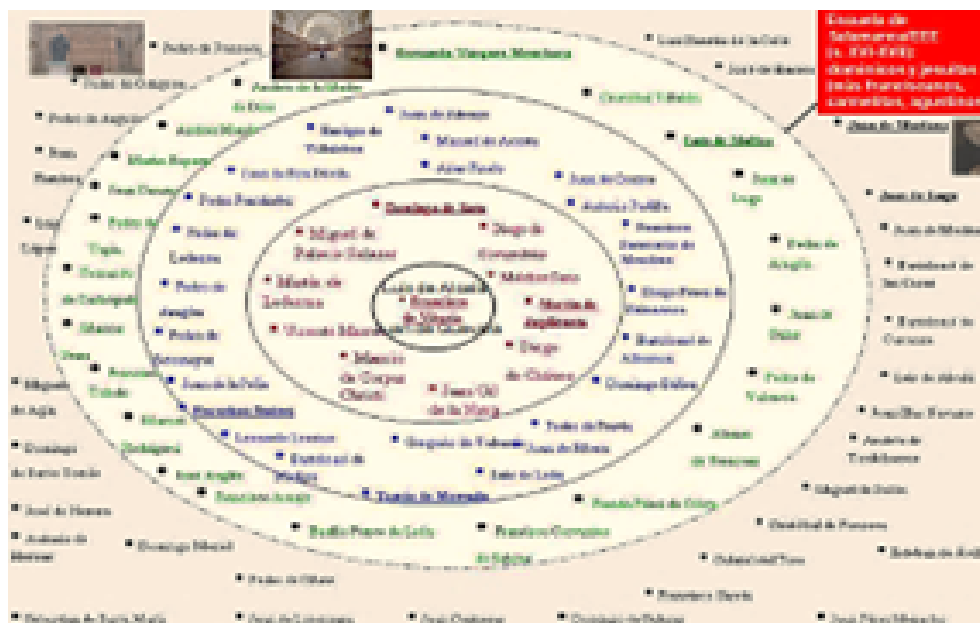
Escuela de Salamanca (s. XVI-XVII): dominicos y jesuitas (más franciscanos, carmelitas, agustinos)

Pedro de Fonseca
Bernardo Vázquez Menchaca
Luis Zumárraga de la Cruz
Pedro de Oñate
Juan de Mariana
Pedro de Aragón
Antonio Mendes
Martín Azpilcueta
Juan de Medina
Cristóbal Villalón
Luis de Molina
Juan de Lugo
Francisco Suárez
Pedro Fonseca
Miguel de Palacios Salazar
Martín de Ledesma
Vicente Barrón
Melchor Cano
Martín de Azpilcueta
Domingo de Soto
Diego de Covarrubias
Francisco de Vitoria
Juan de la Peña
Bartolomé de Medina
Domingo Báñez
Diego de Chaves
Mancio de Corpus Christi
Juan Gil de la Nava
Tomás de Mercado
Francisco Zumel
Pedro de Valencia
Juan de Salas
Gregorio de Valencia
Domingo de Santo Tomás
Francisco Sánchez
Leonardo Lessius
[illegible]